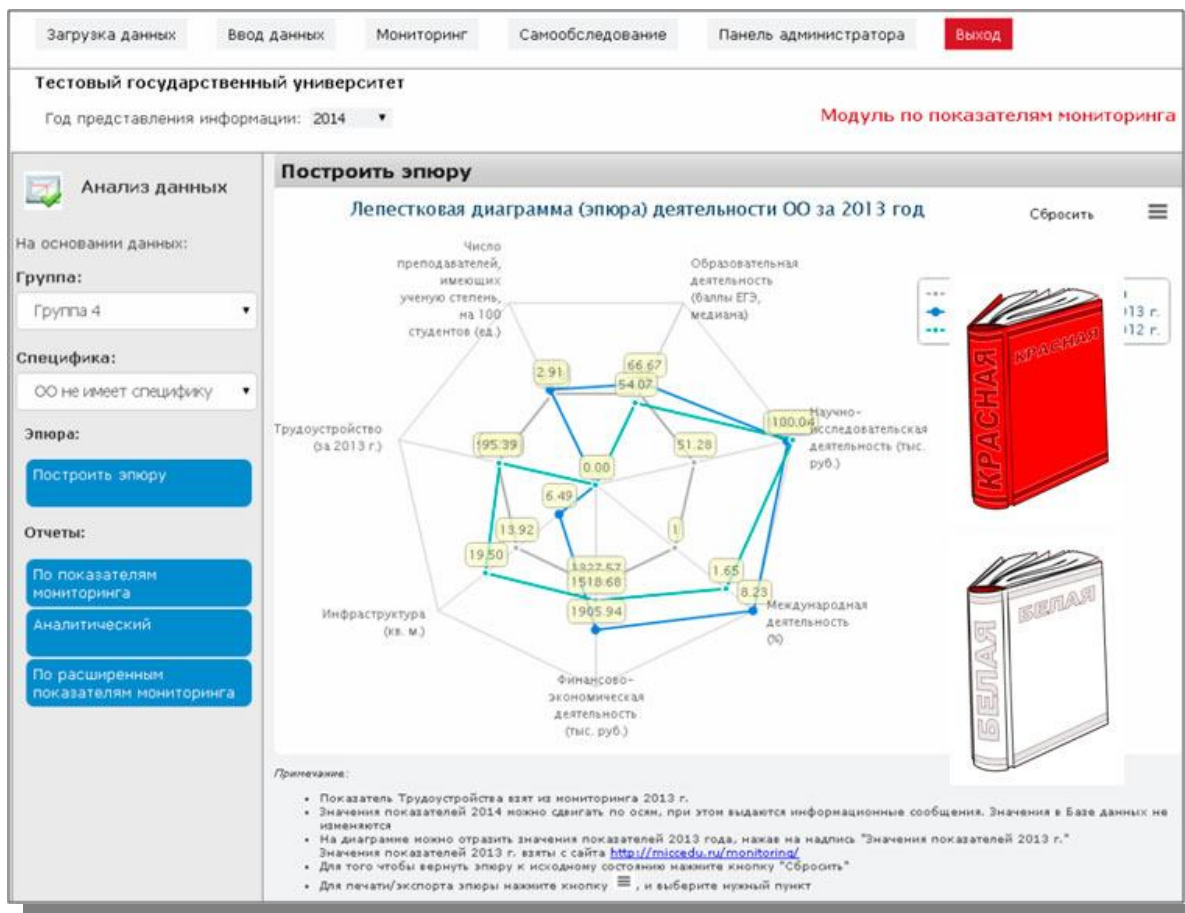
Загрузка данных  Ввод данных  Мониторинг  Самообследование  Панель администратора  Выход

Тестовый государственный университет

Год представления информации: 2014

Модуль по показателям мониторинга

Анализ данных

На основании данных:

Группа:

Группа 4

Специфика:

ОО не имеет специфику

Эпюра:

Построить эпюру

Отчеты:

По показателям мониторинга

Аналитический

По расширенным показателям мониторинга

Построить эпюру

Лепестковая диаграмма (эпюра) деятельности ОО за 2013 год

Сбросить

Число преподавателей, имеющих ученую степень, на 100 студентов (ед.)

Образовательная деятельность (баллы ЕГЭ, медиана)

Научно-исследовательская деятельность (тыс. руб.)

Международная деятельность (%)

Финансово-экономическая деятельность (тыс. руб.)

Инфраструктура (кв. м.)

Трудоустройство (за 2013 г.)

2.91

66.67

54.07

100.04

51.28

95.39

0.00

6.49

13.92

1

19.50

1927.57

1518.68

1.65

8.23

1905.94

13 г.

12 г.

КРАСНАЯ

КРАСНАЯ

БЕЛАЯ

БЕЛАЯ

Примечание:

• Показатель Трудоустройства взят из мониторинга 2013 г.
• Значения показателей 2014 можно сдвигать по осям, при этом выдаются информационные сообщения. Значения в Базе данных не изменяются
• На диаграмме можно отразить значения показателей 2013 года, нажав на надпись "Значения показателей 2013 г."
Значения показателей 2013 г. взяты с сайта http://miccedu.ru/monitoring/
• Для того чтобы вернуть эпюру к исходному состоянию нажмите кнопку "Сбросить"
• Для печати/экспорта эпюры нажмите кнопку ≡, и выберите нужный пункт